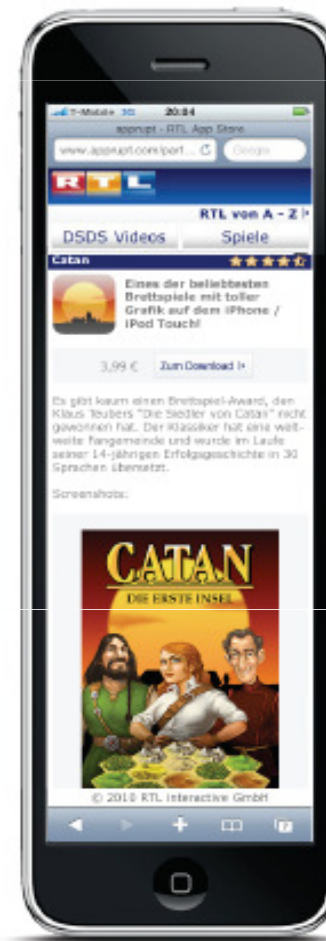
T-Mobile 3G 20:04
appsupt - RTL App Store
www.appsupt.com/part... C Google

RTL

RTL von A - Z
DSDS Videos Spiele

Catan

Eines der beliebtesten Brettspiele mit toller Grafik auf dem iPhone / iPod Touch!

3,99 € Zum Download

Es gibt kaum einen Brettspiel-Award, den Klaus Teubers "Die Siedler von Catan" nicht gewonnen hat. Der Klassiker hat eine weltweite Fangemeinde und wurde im Laufe seiner 14-jährigen Erfolgsgeschichte in 30 Sprachen übersetzt.

Screenshots:

CATAN
DIE ERSTE INSEL

© 2010 RTL interactive GmbH